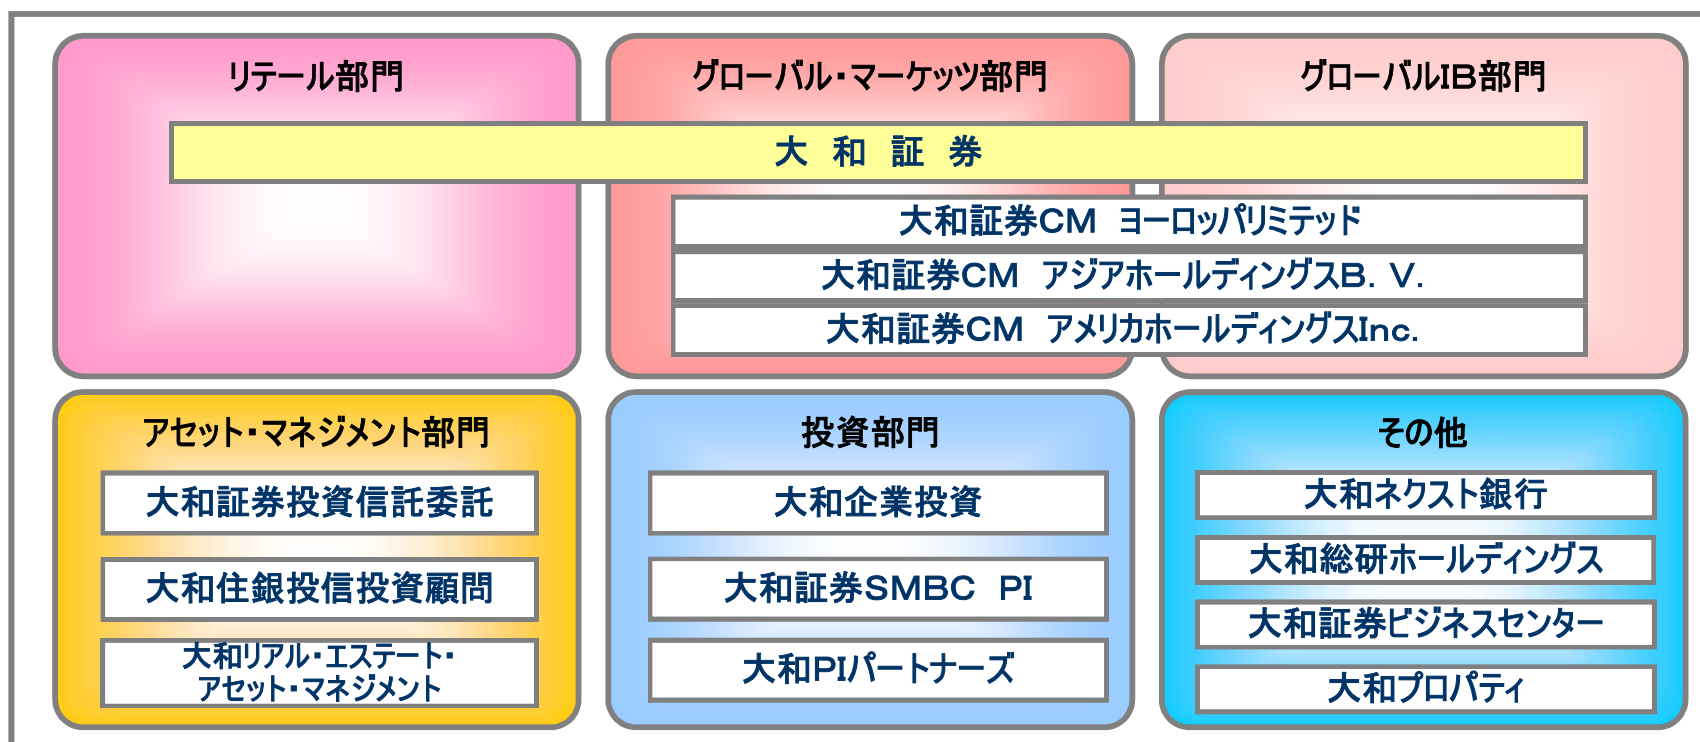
リテール部門

グローバル・マーケッツ部門

グローバルIB部門

大 和 証 券

大和証券CM ヨーロッパリミテッド

大和証券CM アジアホールディングスB. V.

大和証券CM アメリカホールディングスInc.

アセット・マネジメント部門

大和証券投資信託委託

大和住銀投信投資顧問

大和リアル・エステート・アセット・マネジメント

投資部門

大和企業投資

大和証券SMBC PI

大和PIパートナーズ

その他

大和ネクスト銀行

大和総研ホールディングス

大和証券ビジネスセンター

大和プロパティ